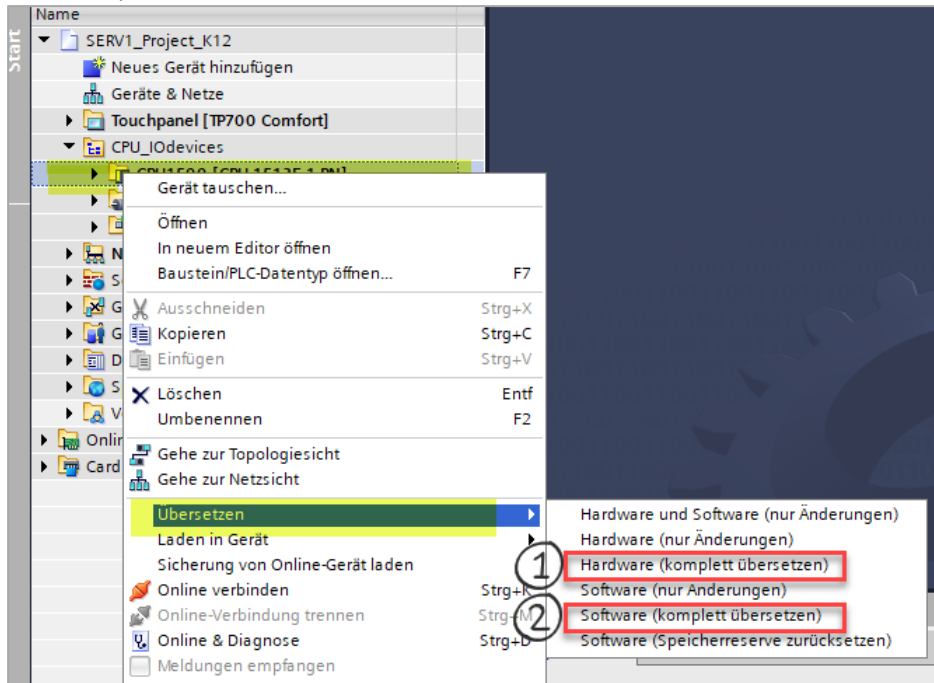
Start

Name
SERV1_Project_K12
Neues Gerät hinzufügen
Geräte & Netze
Touchpanel [TP700 Comfort]
CPU_IOdevices
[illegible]
N
S
G
G
D
S
V
Onlin
Card

Gerät tauschen...
Öffnen
In neuem Editor öffnen
Baustein/PLC-Datentyp öffnen... F7
Ausschneiden Strg+X
Kopieren Strg+C
Einfügen Strg+V
Löschen Entf
Umbenennen F2
Gehe zur Topologiesicht
Gehe zur Netzsicht
Übersetzen
Laden in Gerät
Sicherung von Online-Gerät laden
Online verbinden Strg+K
Online-Verbindung trennen Strg+M
Online & Diagnose Strg+D
Meldungen empfangen

Hardware und Software (nur Änderungen)
Hardware (nur Änderungen)
1
Hardware (komplett übersetzen)
Software (nur Änderungen)
2
Software (komplett übersetzen)
Software (Speicherreserve zurücksetzen)